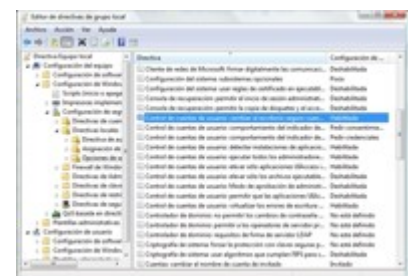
Editor de directivas de grupo local

Archivo Acción Ver Ayuda

Directiva Equipo local
Configuración del equipo
Configuración de softwar
Configuración de Windo
Scripts (inicio o apaga
Impresoras implemen
Configuración de seg
Directivas de cue
Directivas locales
Directiva de au
Asignación de
Opciones de s
Firewall de Window
Directivas de Admi
Directivas de clave
Directivas de restri
Directivas de segu
QoS basada en directi
Plantillas administrativas
Configuración de usuario
Configuración de softwar
Configuración de Windo

Directiva
Cliente de redes de Microsoft: firmar digitalmente las comunicaci... Deshabilitada
Configuración del sistema: subsistemas opcionales Posix
Configuración del sistema: usar reglas de certificado en ejecutabl... Deshabilitada
Consola de recuperación: permitir el inicio de sesión administrati... Deshabilitada
Consola de recuperación: permitir la copia de disquetes y el acce... Deshabilitada
Control de cuentas de usuario: cambiar al escritorio seguro cuan... Habilitada
Control de cuentas de usuario: comportamiento del indicador de... Pedir consentimien...
Control de cuentas de usuario: comportamiento del indicador de... Pedir credenciales
Control de cuentas de usuario: detectar instalaciones de aplicacio... Habilitada
Control de cuentas de usuario: ejecutar todos los administradore... Habilitada
Control de cuentas de usuario: elevar sólo aplicaciones UIAccess ... Habilitada
Control de cuentas de usuario: elevar sólo los archivos ejecutable... Deshabilitada
Control de cuentas de usuario: Modo de aprobación de administr... Deshabilitada
Control de cuentas de usuario: permitir que las aplicaciones UIAc... Deshabilitada
Control de cuentas de usuario: virtualizar los errores de escritura... Habilitada
Controlador de dominio: no permitir los cambios de contraseña ... No está definido
Controlador de dominio: permitir a los operadores de servidor pr... No está definido
Controlador de dominio: requisitos de firma de servidor LDAP No está definido
Criptografía de sistema: forzar la protección con claves seguras p... No está definido
Criptografía de sistema: usar algoritmos que cumplan FIPS para c... Deshabilitada
Cuentas: cambiar el nombre de cuenta de invitado Invitado